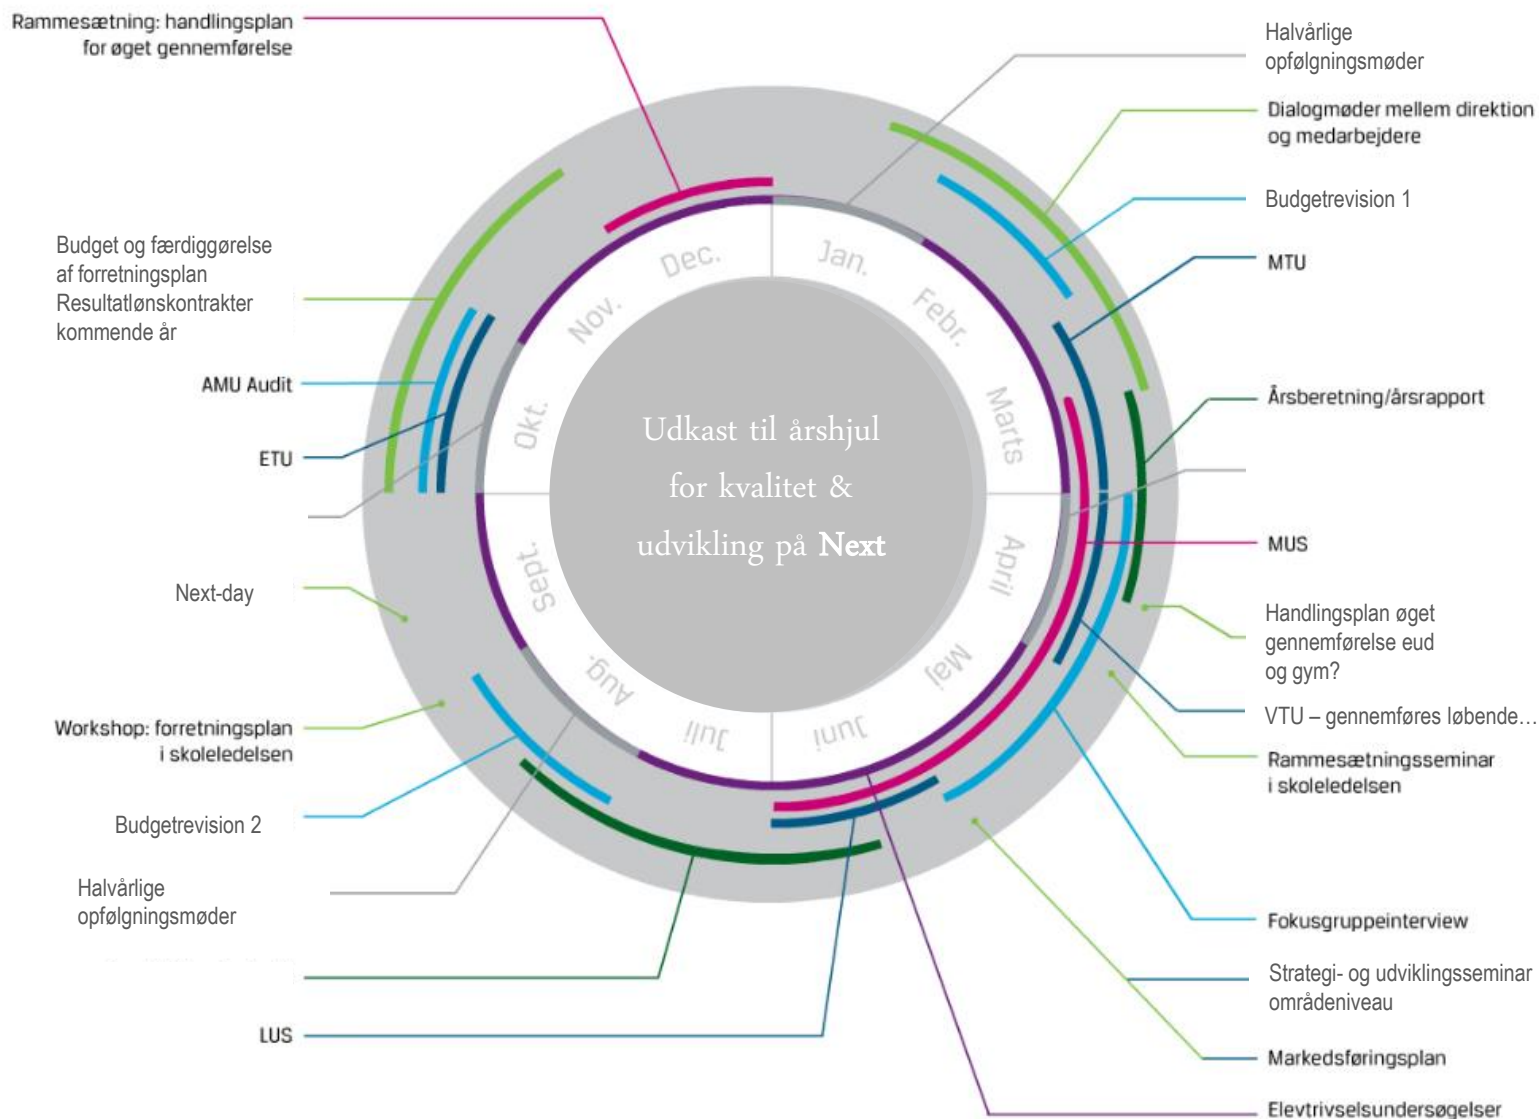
Rammesætning: handlingsplan for øget gennemførelse

Budget og færdiggørelse af forretningsplan Resultatlønskontrakter kommende år

AMU Audit

ETU

Next-day

Workshop: forretningsplan i skoleledelsen

Budgetrevision 2

Halvårlige opfølgningsmøder

LUS

Halvårlige opfølgningsmøder

Dialogmøder mellem direktion og medarbejdere

Budgetrevision 1

MTU

Årsberetning/årsrapport

MUS

Handlingsplan øget gennemførelse eud og gym?

VTU – gennemføres løbende…

Rammesætningsseminar i skoleledelsen

Fokusgruppeinterview

Strategi- og udviklingsseminar områdeniveau

Markedsføringsplan

Elevtrivselsundersøgelser

Dec.

Jan.

Nov.

Febr.

Okt.

Marts

Sept.

April

Aug.

Maj

Juli

Juni

Udkast til årshjul for kvalitet & udvikling på Next